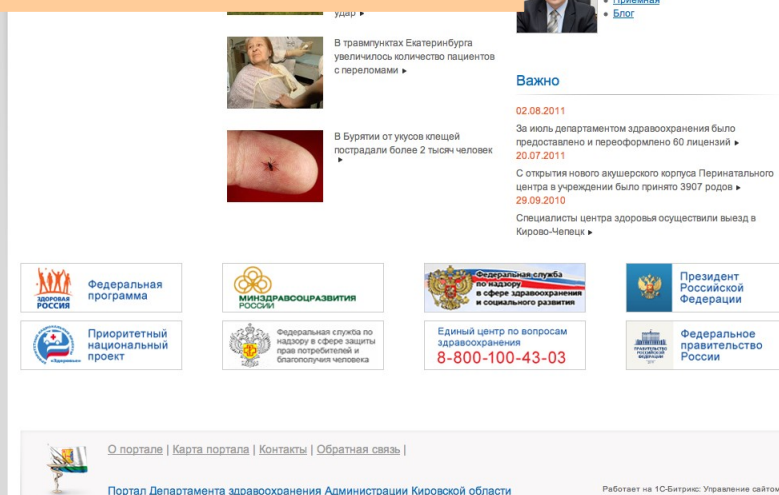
удар ▸

• Приемная
• Блог

В травмпунктах Екатеринбурга увеличилось количество пациентов с переломами ▸

В Бурятии от укусов клещей пострадали более 2 тысяч человек ▸

Важно

02.08.2011
За июль департаментом здравоохранения было предоставлено и переоформлено 60 лицензий ▸
20.07.2011
С открытия нового акушерского корпуса Перинатального центра в учреждении было принято 3907 родов ▸
29.09.2010
Специалисты центра здоровья осуществили выезд в Кирово-Чепецк ▸

ЗДОРОВАЯ РОССИЯ Федеральная программа

МИНЗДРАВСОЦРАЗВИТИЯ РОССИИ

Федеральная служба по надзору в сфере здравоохранения и социального развития

Президент Российской Федерации

Приоритетный национальный проект

Федеральная служба по надзору в сфере защиты прав потребителей и благополучия человека

Единый центр по вопросам здравоохранения 8-800-100-43-03

Федеральное правительство России

О портале | Карта портала | Контакты | Обратная связь |

Портал Департамента здравоохранения Администрации Кировской области

Работает на 1С-Битрикс: Управление сайтом